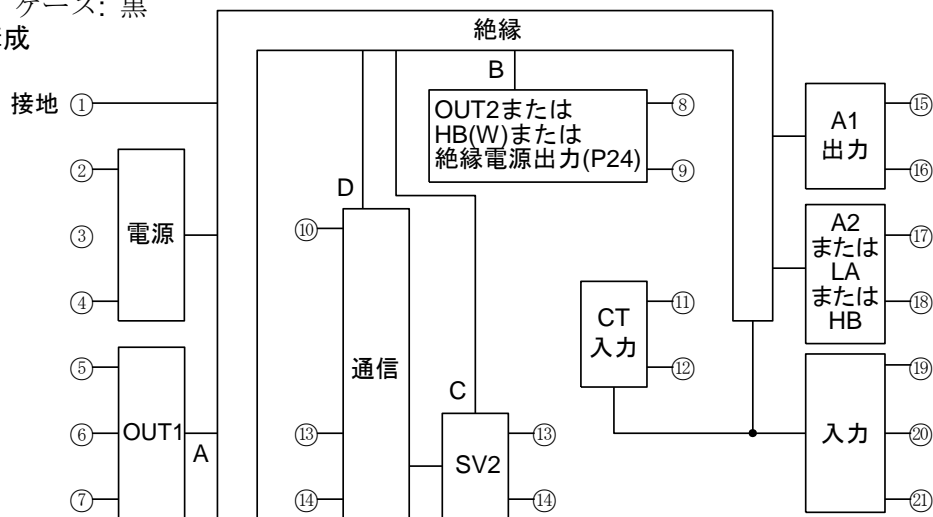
ケース: 黒
成

絶縁

B

接地 ①

OUT2または HB(W)または 絶縁電源出力(P24)

⑧

⑨

A1 出力

⑮

⑯

②

③

④

電源

D

⑩

A2 または LA または HB

⑰

⑱

CT 入力

⑪

⑫

⑤

⑥

⑦

OUT1

A

通信

⑬

⑭

C

SV2

⑬

⑭

入力

⑲

⑳

㉑